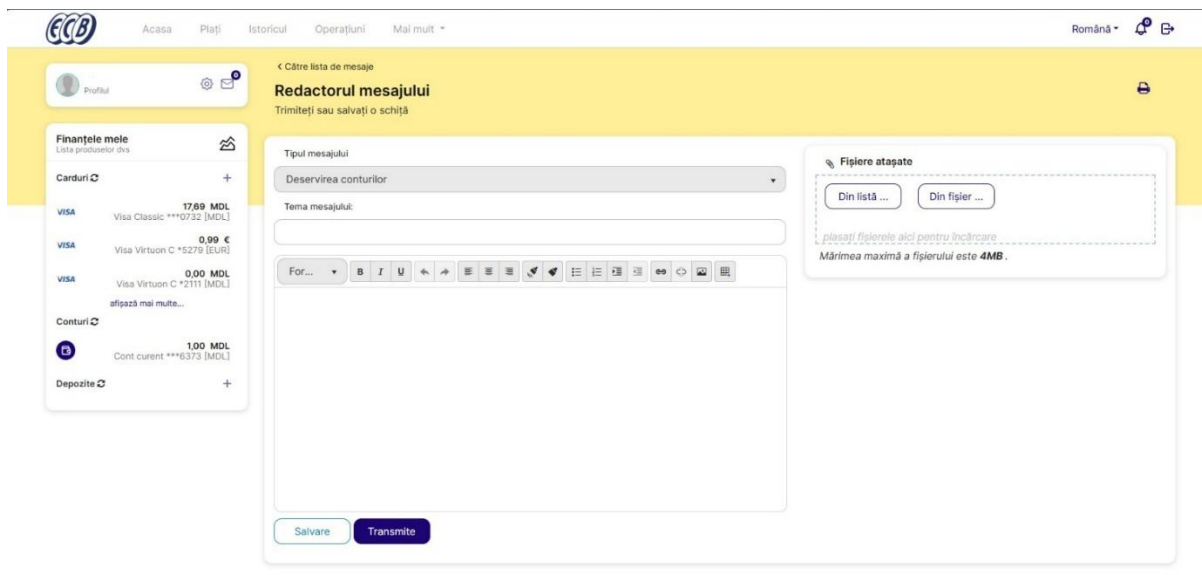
ECB

Acasa Plați Istoricul Operațiuni Mai mult ▾

Română ▾

Profilul

0

Finanțele mele
Lista produselor dvs

Carduri

VISA 17,69 MDL Visa Classic ***0732 [MDL]

VISA 0,99 € Visa Virtuon C *5279 [EUR]

VISA 0,00 MDL Visa Virtuon C *2111 [MDL]

afișază mai multe...

Conturi

1,00 MDL Cont curent ***6373 [MDL]

Depozite

< Către lista de mesaje

Redactorul mesajului

Trimiteți sau salvați o schiță

Tipul mesajului

Deservirea conturilor

Tema mesajului:

For...

Salvare Transmite

Fișiere atașate

Din listă ... Din fișier ...

plasați fișierele aici pentru încărcare

Mărimea maximă a fișierului este 4MB.